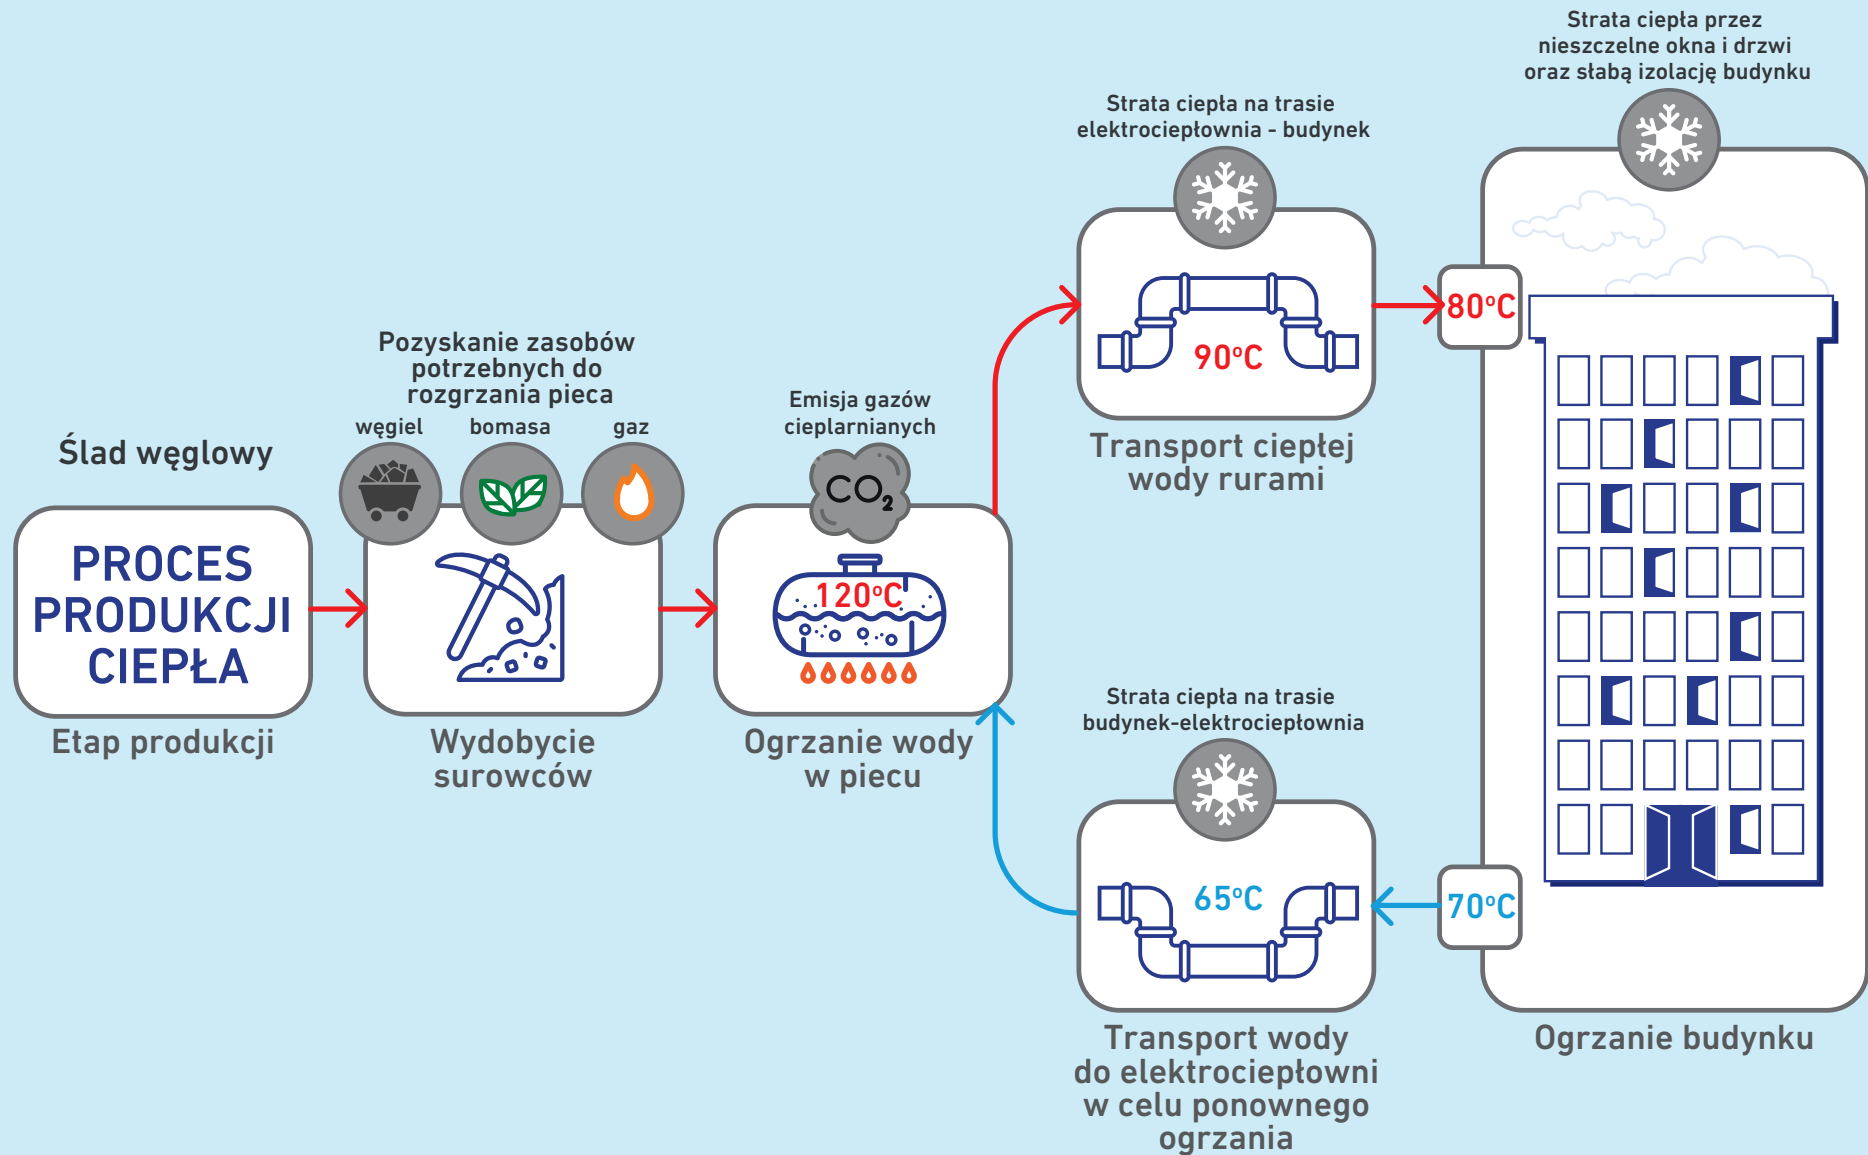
Strata ciepła przez nieszczelne okna i drzwi oraz słabą izolację budynku

Strata ciepła na trasie elektrociepłownia - budynek

Pozyskanie zasobów potrzebnych do rozgrzania pieca

węgiel

bomasa

gaz

Emisja gazów cieplarnianych

Ślad węglowy

$CO_2$

PROCES PRODUKCJI CIEPŁA

120°C

90°C

80°C

Transport ciepłej wody rurami

Etap produkcji

Wydobycie surowców

Ogrzanie wody w piecu

Strata ciepła na trasie budynek-elektrociepłownia

65°C

70°C

Transport wody do elektrociepłowni w celu ponownego ogrzania

Ogrzanie budynku